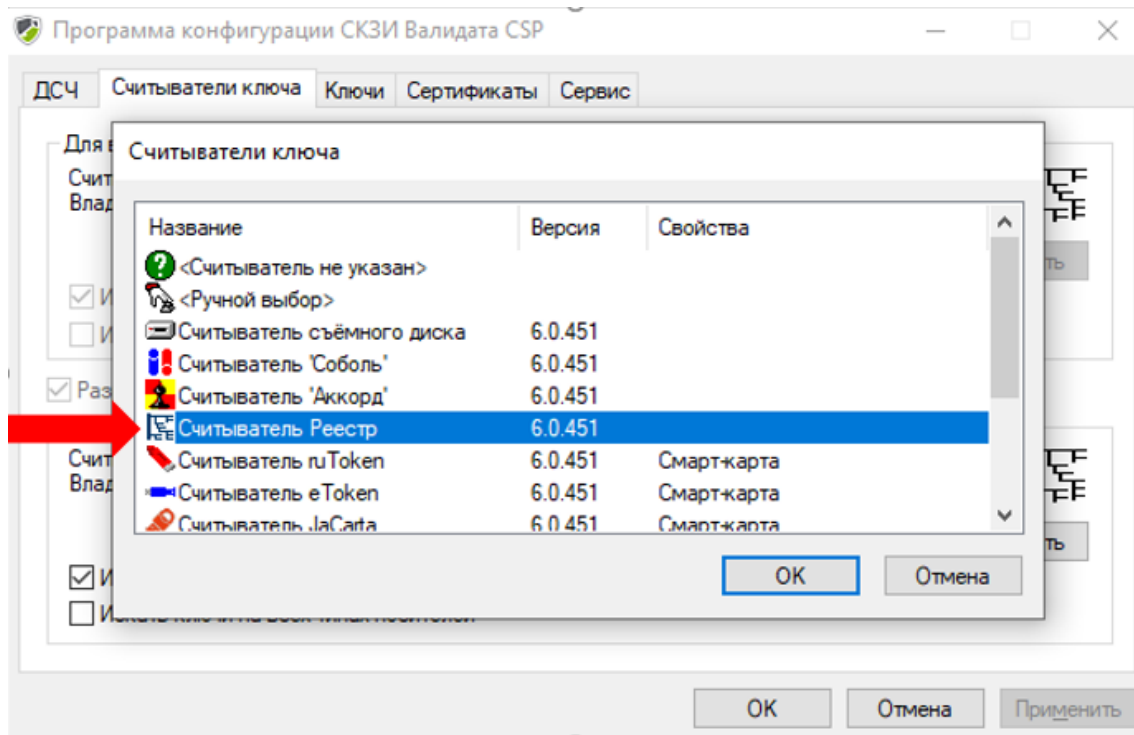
Программа конфигурации СКЗИ Валидата CSP

ДСЧ | Считыватели ключа | Ключи | Сертификаты | Сервис

Для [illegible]
Счит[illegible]
Влад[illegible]

И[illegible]
И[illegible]

Раз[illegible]

Счит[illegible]
Влад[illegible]

И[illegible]
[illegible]

Считыватели ключа

| Название | Версия | Свойства |
|---|---|---|
| <Считыватель не указан> | | |
| <Ручной выбор> | | |
| Считыватель съёмного диска | 6.0.451 | |
| Считыватель 'Соболь' | 6.0.451 | |
| Считыватель 'Аккорд' | 6.0.451 | |
| Считыватель Реестр | 6.0.451 | |
| Считыватель ruToken | 6.0.451 | Смарт-карта |
| Считыватель eToken | 6.0.451 | Смарт-карта |
| Считыватель JaCarta | 6.0.451 | Смарт-карта |

OK
Отмена

ть
ть

OK
Отмена
Применить